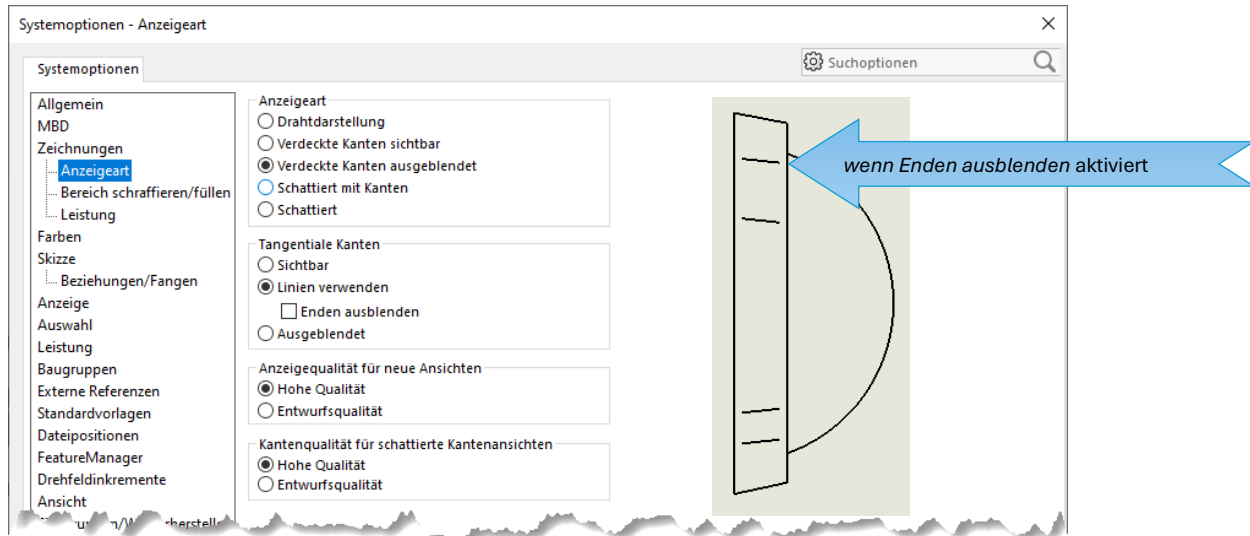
Systemoptionen - Anzeigeart

Systemoptionen

Suchoptionen

Allgemein
MBD
Zeichnungen
Anzeigeart
Bereich schraffieren/füllen
Leistung
Farben
Skizze
Beziehungen/Fangen
Anzeige
Auswahl
Leistung
Baugruppen
Externe Referenzen
Standardvorlagen
Dateipositionen
FeatureManager
Drehfeldinkremente
Ansicht
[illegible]

Anzeigeart
Drahtdarstellung
Verdeckte Kanten sichtbar
Verdeckte Kanten ausgeblendet
Schattiert mit Kanten
Schattiert

Tangentiale Kanten
Sichtbar
Linien verwenden
Enden ausblenden
Ausgeblendet

Anzeigequalität für neue Ansichten
Hohe Qualität
Entwurfsqualität

Kantenqualität für schattierte Kantenansichten
Hohe Qualität
Entwurfsqualität

wenn Enden ausblenden aktiviert